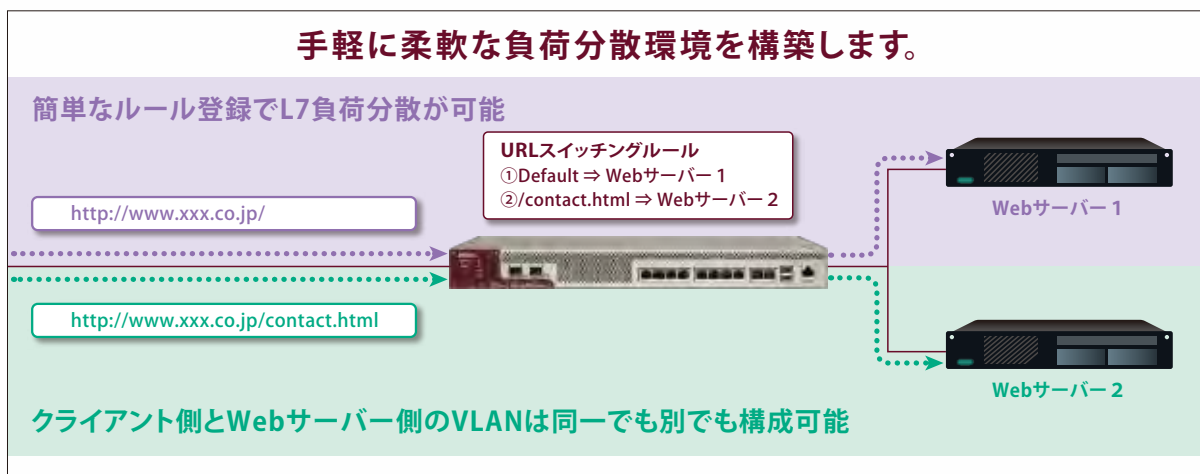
手軽に柔軟な負荷分散環境を構築します。

簡単なルール登録でL7負荷分散が可能

URLスイッチングルール
①Default ⇒ Webサーバー 1
②/contact.html ⇒ Webサーバー 2

http://www.xxx.co.jp/

http://www.xxx.co.jp/contact.html

Webサーバー 1

Webサーバー 2

クライアント側とWebサーバー側のVLANは同一でも別でも構成可能